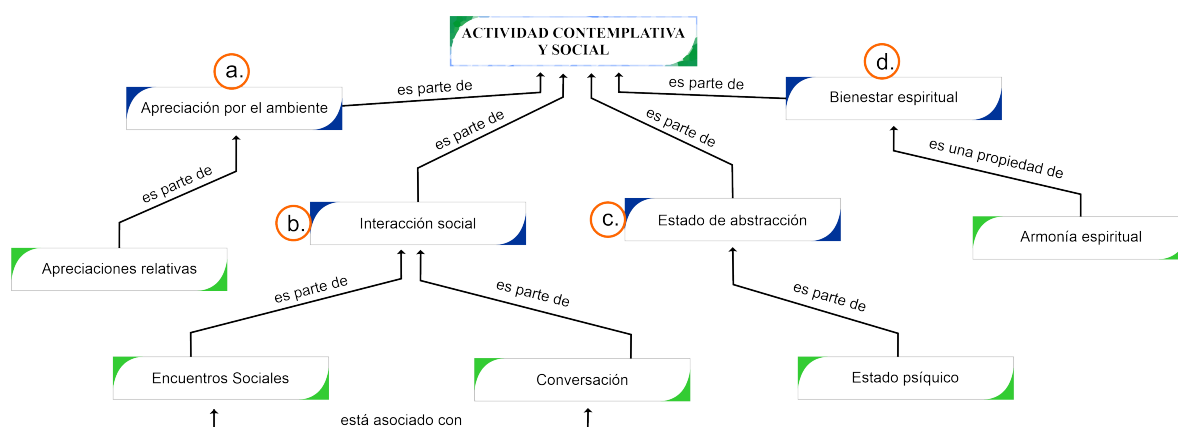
ACTIVIDAD CONTEMPLATIVA Y SOCIAL

a.
Apreciación por el ambiente
es parte de

es parte de
Apreciaciones relativas

es parte de
b.
Interacción social

es parte de
c.
Estado de abstracción

es parte de
d.
Bienestar espiritual

es una propiedad de
Armonía espiritual

es parte de
Encuentros Sociales

es parte de
Conversación

es parte de
Estado psíquico

está asociado con